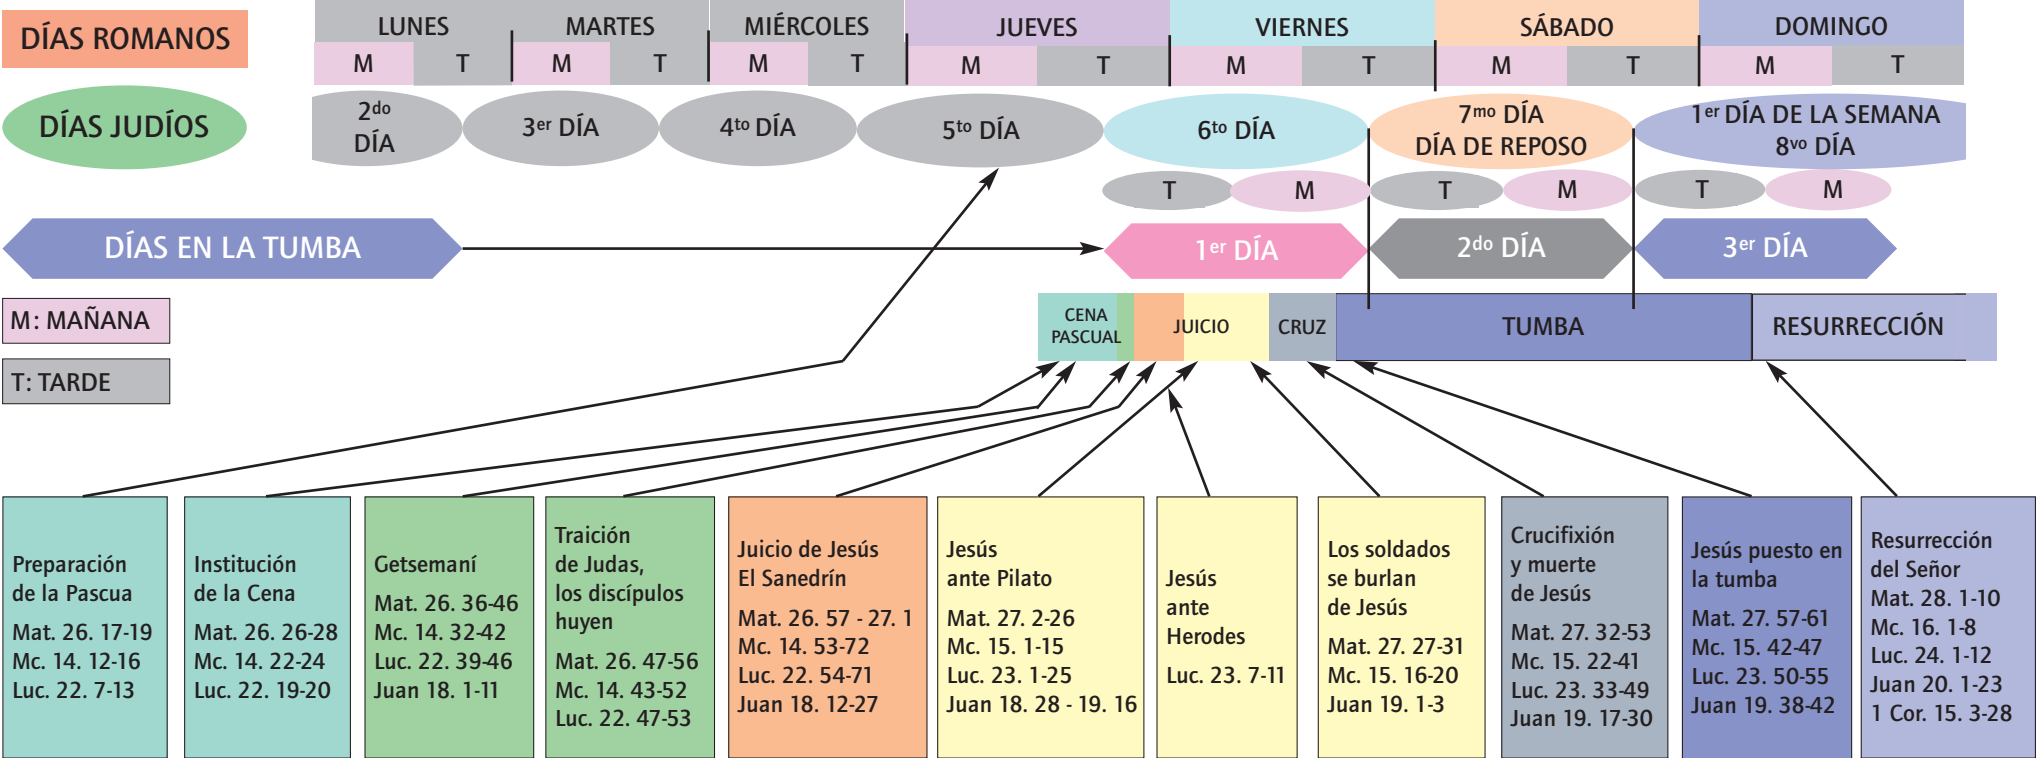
DÍAS ROMANOS

| LUNES | | MARTES | | MIÉRCOLES | | JUEVES | | VIERNES | | SÁBADO | | DOMINGO | |
|---|---|---|---|---|---|---|---|---|---|---|---|---|---|
| M | T | M | T | M | T | M | T | M | T | M | T | M | T |

DÍAS JUDÍOS

2$^{do}$ DÍA

3$^{er}$ DÍA

4$^{to}$ DÍA

5$^{to}$ DÍA

6$^{to}$ DÍA

7$^{mo}$ DÍA DÍA DE REPOSO

1$^{er}$ DÍA DE LA SEMANA 8$^{vo}$ DÍA

T M T M T M

DÍAS EN LA TUMBA

1$^{er}$ DÍA

2$^{do}$ DÍA

3$^{er}$ DÍA

M: MAÑANA

T: TARDE

CENA PASCUAL

JUICIO

CRUZ

TUMBA

RESURRECCIÓN

Preparación de la Pascua
Mat. 26. 17-19
Mc. 14. 12-16
Luc. 22. 7-13

Institución de la Cena
Mat. 26. 26-28
Mc. 14. 22-24
Luc. 22. 19-20

Getsemaní
Mat. 26. 36-46
Mc. 14. 32-42
Luc. 22. 39-46
Juan 18. 1-11

Traición de Judas, los discípulos huyen
Mat. 26. 47-56
Mc. 14. 43-52
Luc. 22. 47-53

Juicio de Jesús El Sanedrín
Mat. 26. 57 - 27. 1
Mc. 14. 53-72
Luc. 22. 54-71
Juan 18. 12-27

Jesús ante Pilato
Mat. 27. 2-26
Mc. 15. 1-15
Luc. 23. 1-25
Juan 18. 28 - 19. 16

Jesús ante Herodes
Luc. 23. 7-11

Los soldados se burlan de Jesús
Mat. 27. 27-31
Mc. 15. 16-20
Juan 19. 1-3

Crucifixión y muerte de Jesús
Mat. 27. 32-53
Mc. 15. 22-41
Luc. 23. 33-49
Juan 19. 17-30

Jesús puesto en la tumba
Mat. 27. 57-61
Mc. 15. 42-47
Luc. 23. 50-55
Juan 19. 38-42

Resurrección del Señor
Mat. 28. 1-10
Mc. 16. 1-8
Luc. 24. 1-12
Juan 20. 1-23
1 Cor. 15. 3-28